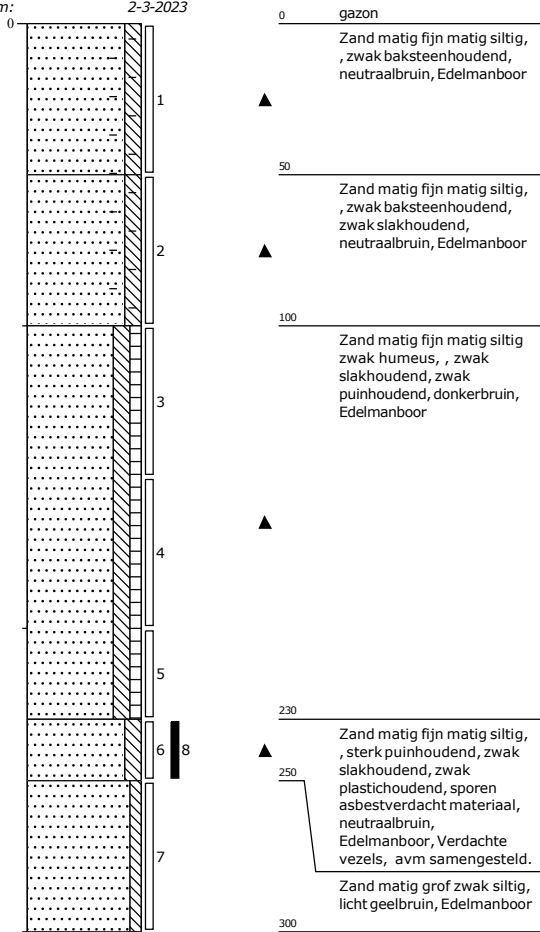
m: 2-3-2023

0

1

2

3

4

5

6 8

7

0 gazon

Zand matig fijn matig siltig, , zwak baksteenhoudend, neutraalbruin, Edelmanboor

50

Zand matig fijn matig siltig, , zwak baksteenhoudend, zwak slakhoudend, neutraalbruin, Edelmanboor

100

Zand matig fijn matig siltig zwak humeus, , zwak slakhoudend, zwak puinhoudend, donkerbruin, Edelmanboor

230

Zand matig fijn matig siltig, , sterk puinhoudend, zwak slakhoudend, zwak plastichoudend, sporen asbestverdacht materiaal, neutraalbruin, Edelmanboor, Verdachte vezels, avm samengesteld.

250

Zand matig grof zwak siltig, licht geelbruin, Edelmanboor

300